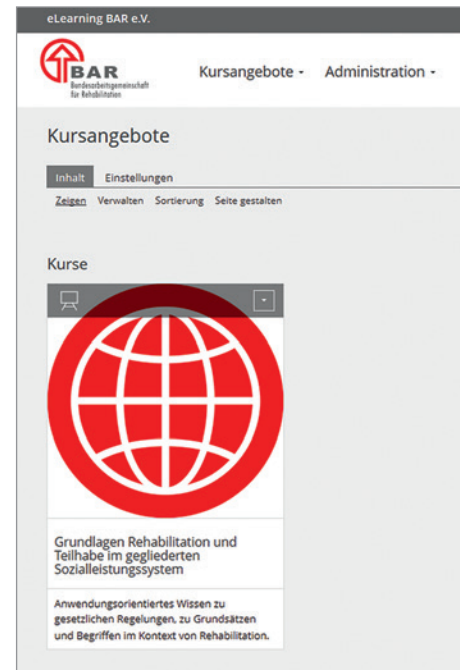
eLearning BAR e.V.

BAR
Bundesarbeitsgemeinschaft für Rehabilitation

Kursangebote ▾ Administration ▾

Kursangebote

Inhalt Einstellungen

Zeigen Verwalten Sortierung Seite gestalten

Kurse

Grundlagen Rehabilitation und Teilhabe im gegliederten Sozialleistungssystem

Anwendungsorientiertes Wissen zu gesetzlichen Regelungen, zu Grundsätzen und Begriffen im Kontext von Rehabilitation.